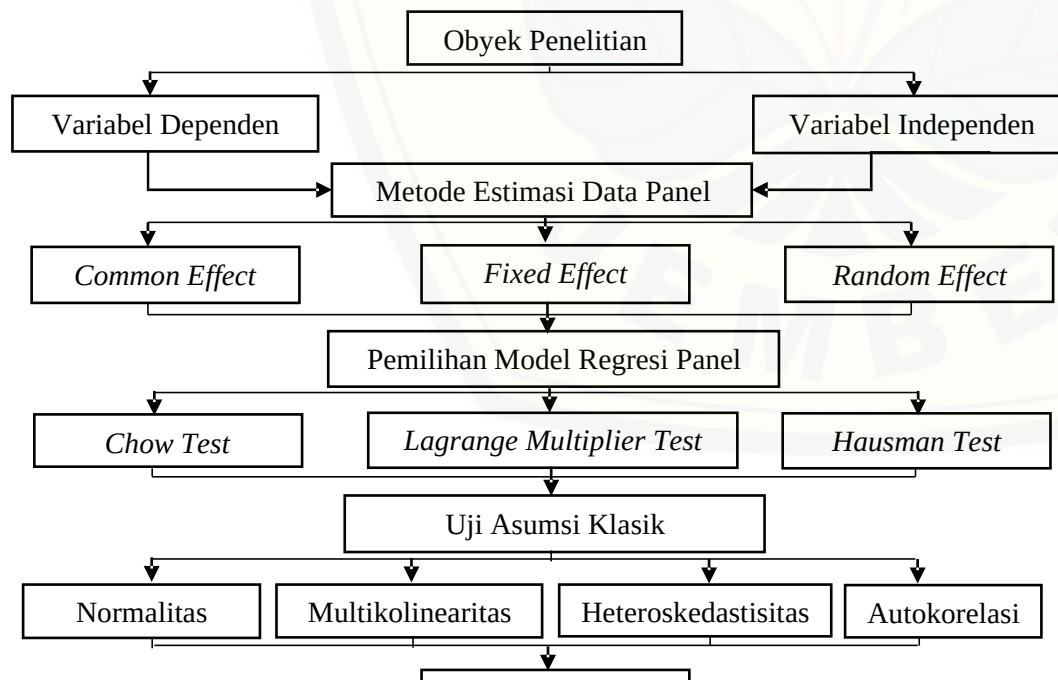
Obyek Penelitian

Variabel Dependen

Variabel Independen

Metode Estimasi Data Panel

*Common Effect*

*Fixed Effect*

*Random Effect*

Pemilihan Model Regresi Panel

*Chow Test*

*Lagrange Multiplier Test*

*Hausman Test*

Uji Asumsi Klasik

Normalitas

Multikolinearitas

Heteroskedastisitas

Autokorelasi